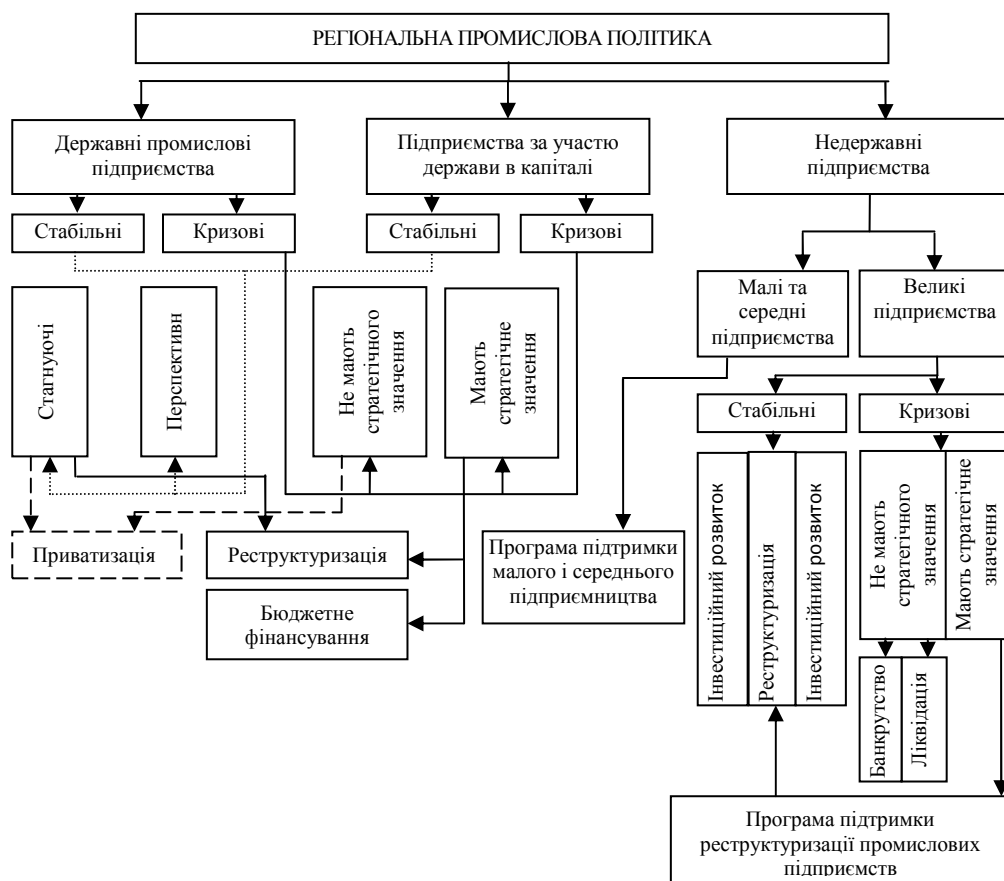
РЕГІОНАЛЬНА ПРОМИСЛОВА ПОЛІТИКА

Державні промислові підприємства

Підприємства за участю держави в капіталі

Недержавні підприємства

Стабільні

Кризові

Стабільні

Кризові

Малі та середні підприємства

Великі підприємства

Стагнуючі

Перспективн

Не мають стратегічного значення

Мають стратегічне значення

Стабільні

Кризові

Інвестиційний розвиток

Реструктуризація

Інвестиційний розвиток

Не мають стратегічного значення

Мають стратегічне значення

Приватизація

Реструктуризація

Бюджетне фінансування

Програма підтримки малого і середнього підприємництва

Банкрутство

Ліквідація

Програма підтримки реструктуризації промислових підприємств